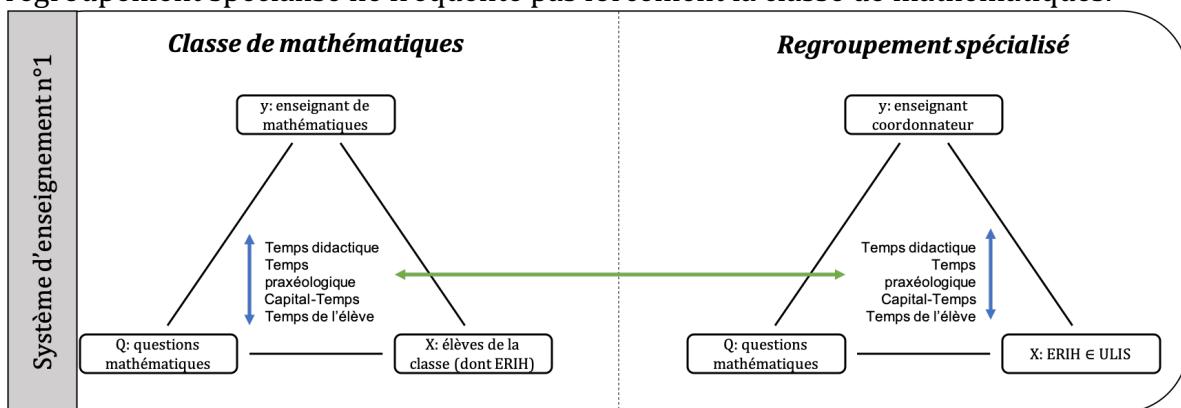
regroupement spécialisé ne fréquente pas forcément la classe de mathématiques.

Système d'enseignement n°1

Classe de mathématiques

y: enseignant de mathématiques

Temps didactique
Temps praxéologique
Capital-Temps
Temps de l'élève

Q: questions mathématiques

X: élèves de la classe (dont ERIH)

Regroupement spécialisé

y: enseignant coordonnateur

Temps didactique
Temps praxéologique
Capital-Temps
Temps de l'élève

Q: questions mathématiques

X: ERIH $\in$ ULIS